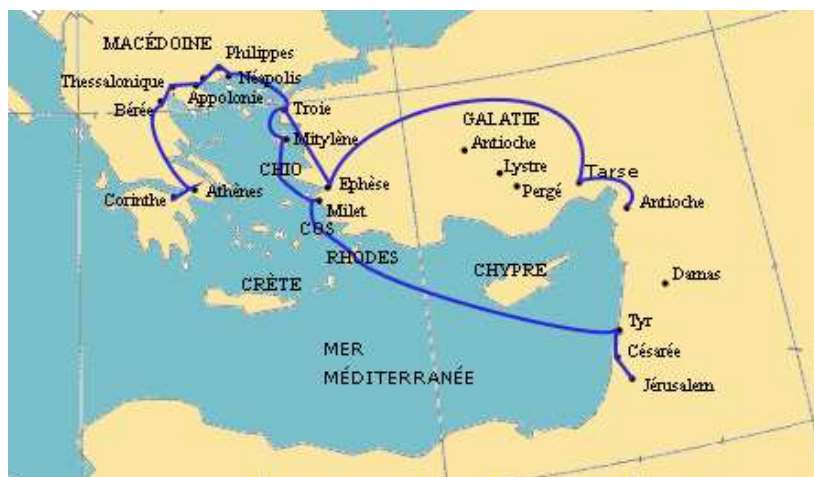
MACÉDOINE
Philippes
Néapolis
Thessalonique
Appolonie
Bérée
Troie
Mitylène
GALATIE
Antioche
Lystre
Pergé
Tarse
Antioche
CHIO
Ephèse
Milet
Corinthe
Athènes
COS
RHODES
CHYPRE
Damas
CRÈTE
Tyr
Césarée
Jérusalem
MER
MÉDITERRANÉE